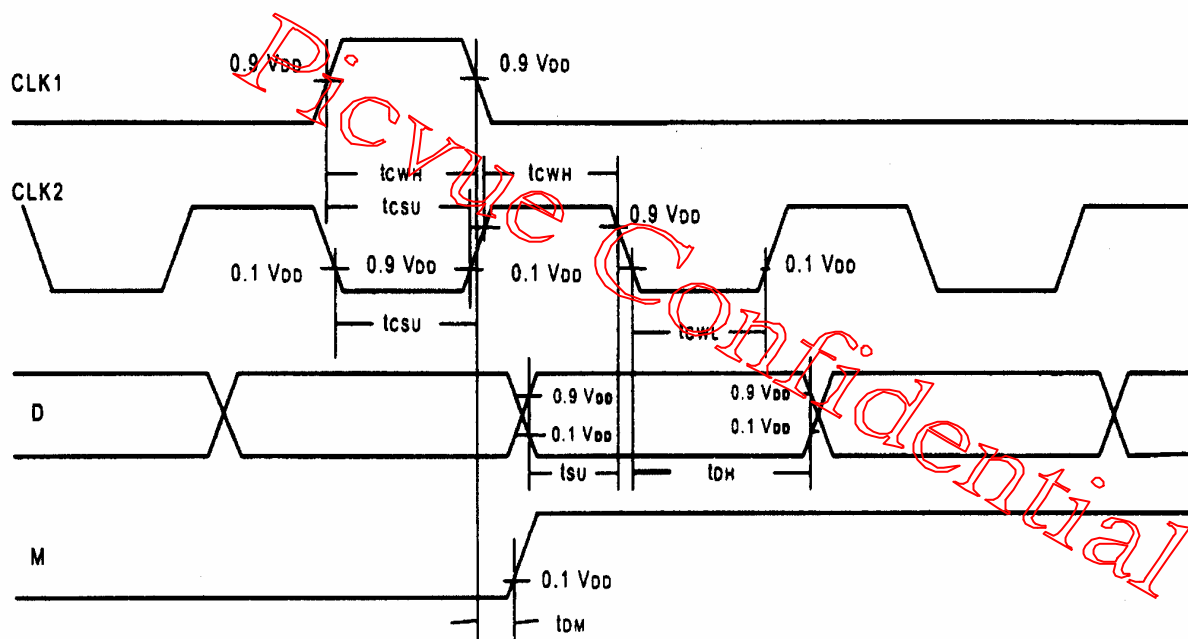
0.9 $V_{DD}$

0.9 $V_{DD}$

CLK1

$t_{CWH}$

$t_{CWH}$

CLK2

$t_{CSU}$

0.9 $V_{DD}$

0.1 $V_{DD}$

0.9 $V_{DD}$

0.1 $V_{DD}$

0.1 $V_{DD}$

$t_{CSU}$

$t_{CWL}$

D

0.9 $V_{DD}$

0.1 $V_{DD}$

0.9 $V_{DD}$

0.1 $V_{DD}$

$t_{SU}$

$t_{DH}$

M

0.1 $V_{DD}$

$t_{DM}$

Picvue Confidential